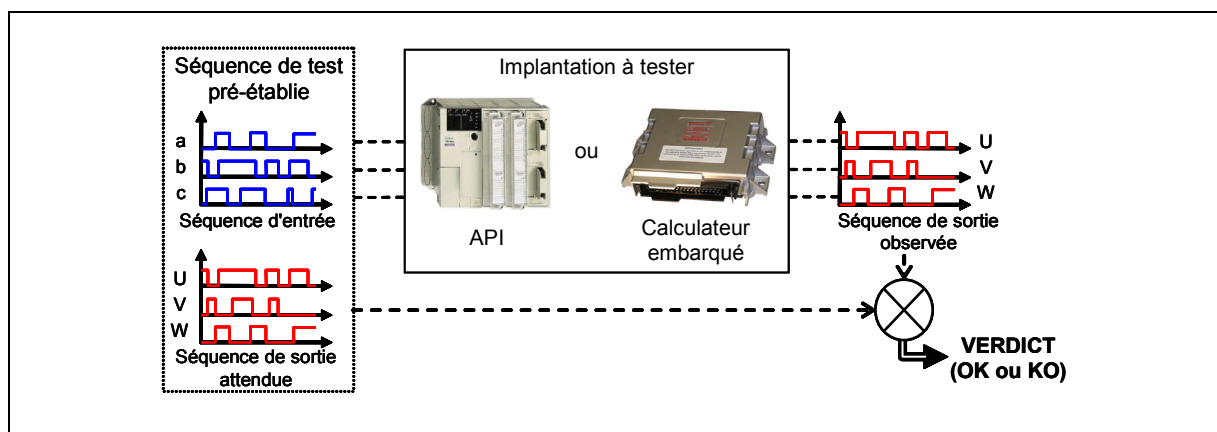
Séquence de test pré-établie

a
b
c

Séquence d'entrée

U
V
W

Séquence de sortie attendue

Implantation à tester

ou

API

Calculateur embarqué

U
V
W

Séquence de sortie observée

VERDICT (OK ou KO)